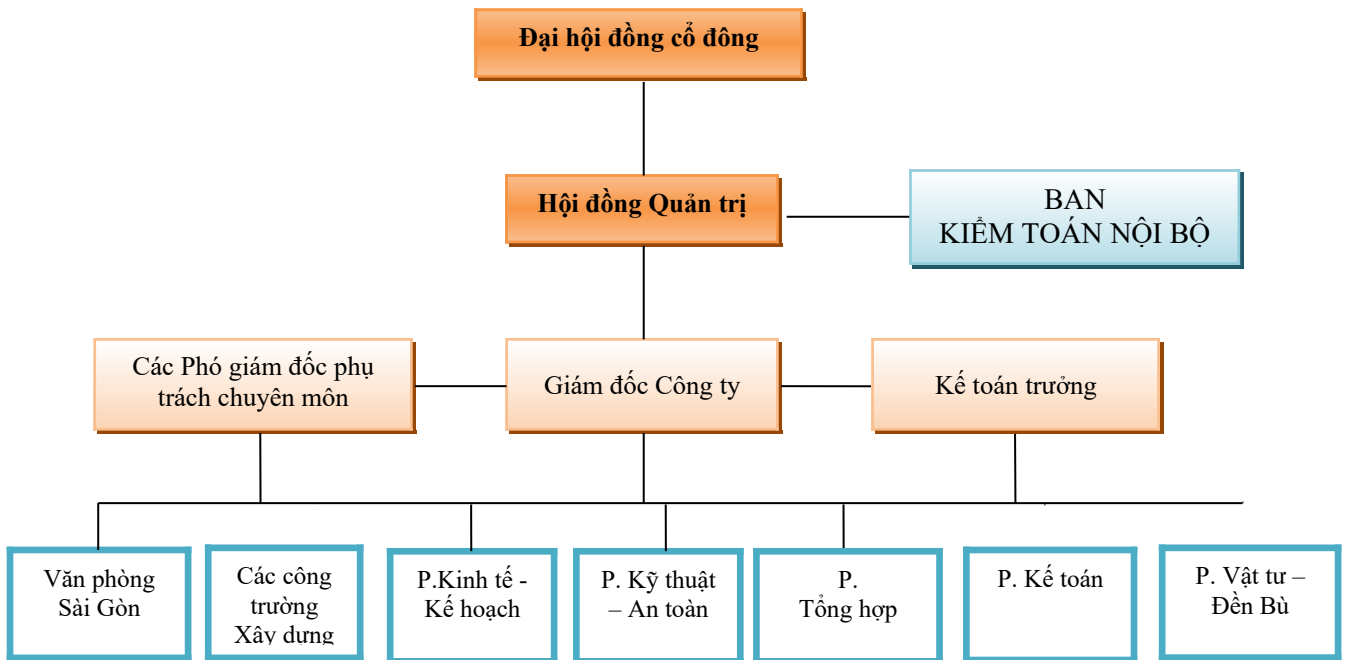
Đại hội đồng cổ đông

Hội đồng Quản trị

BAN
KIỂM TOÁN NỘI BỘ

Các Phó giám đốc phụ trách chuyên môn

Giám đốc Công ty

Kế toán trưởng

Văn phòng Sài Gòn

Các công trường Xây dựng

P.Kinh tế - Kế hoạch

P. Kỹ thuật – An toàn

P. Tổng hợp

P. Kế toán

P. Vật tư – Đền Bù